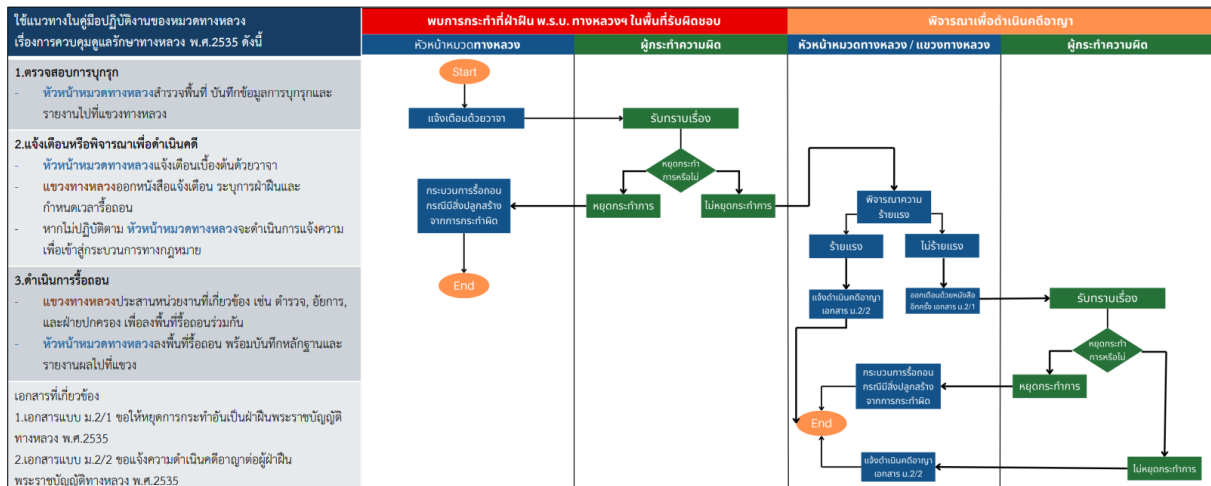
ใช้แนวทางในคู่มือปฏิบัติงานของหมวดทางหลวง เรื่องการควบคุมดูแลรักษาทางหลวง พ.ศ.2535 ดังนี้

1.ตรวจสอบการบุกรุก
- หัวหน้าหมวดทางหลวงสำรวจพื้นที่ บันทึกข้อมูลการบุกรุกและรายงานไปที่แขวงทางหลวง

2.แจ้งเตือนหรือพิจารณาเพื่อดำเนินคดี
- หัวหน้าหมวดทางหลวงแจ้งเตือนเบื้องต้นด้วยวาจา
- แขวงทางหลวงออกหนังสือแจ้งเตือน ระบุการฝ่าฝืนและกำหนดเวลารื้อถอน
- หากไม่ปฏิบัติตาม หัวหน้าหมวดทางหลวงจะดำเนินการแจ้งความเพื่อเข้าสู่กระบวนการทางกฎหมาย

3.ดำเนินการรื้อถอน
- แขวงทางหลวงประสานหน่วยงานที่เกี่ยวข้อง เช่น ตำรวจ, อัยการ, และฝ่ายปกครอง เพื่อลงพื้นที่รื้อถอนร่วมกัน
- หัวหน้าหมวดทางหลวงลงพื้นที่รื้อถอน พร้อมบันทึกหลักฐานและรายงานผลไปที่แขวง

เอกสารที่เกี่ยวข้อง
1.เอกสารแบบ ม.2/1 ขอให้หยุดการกระทำอันเป็นฝ่าฝืนพระราชบัญญัติทางหลวง พ.ศ.2535
2.เอกสารแบบ ม.2/2 ขอแจ้งความดำเนินคดีอาญาต่อผู้ฝ่าฝืนพระราชบัญญัติทางหลวง พ.ศ.2535

พบการกระทำที่ฝ่าฝืน พ.ร.บ. ทางหลวงฯ ในพื้นที่รับผิดชอบ
พิจารณาเพื่อดำเนินคดีอาญา
หัวหน้าหมวดทางหลวง
ผู้กระทำความผิด
หัวหน้าหมวดทางหลวง / แขวงทางหลวง
ผู้กระทำความผิด

Start
แจ้งเตือนด้วยวาจา
รับทราบเรื่อง
หยุดกระทำการหรือไม่
หยุดกระทำการ
ไม่หยุดกระทำการ
กระบวนการรื้อถอนกรณีมีสิ่งปลูกสร้างจากการกระทำผิด
End
พิจารณาความร้ายแรง
ร้ายแรง
ไม่ร้ายแรง
แจ้งดำเนินคดีอาญา เอกสาร ม.2/2
ออกเตือนด้วยหนังสือ อีกครั้ง เอกสาร ม.2/1
รับทราบเรื่อง
หยุดกระทำการหรือไม่
หยุดกระทำการ
กระบวนการรื้อถอนกรณีมีสิ่งปลูกสร้างจากการกระทำผิด
End
แจ้งดำเนินคดีอาญา เอกสาร ม.2/2
ไม่หยุดกระทำการ